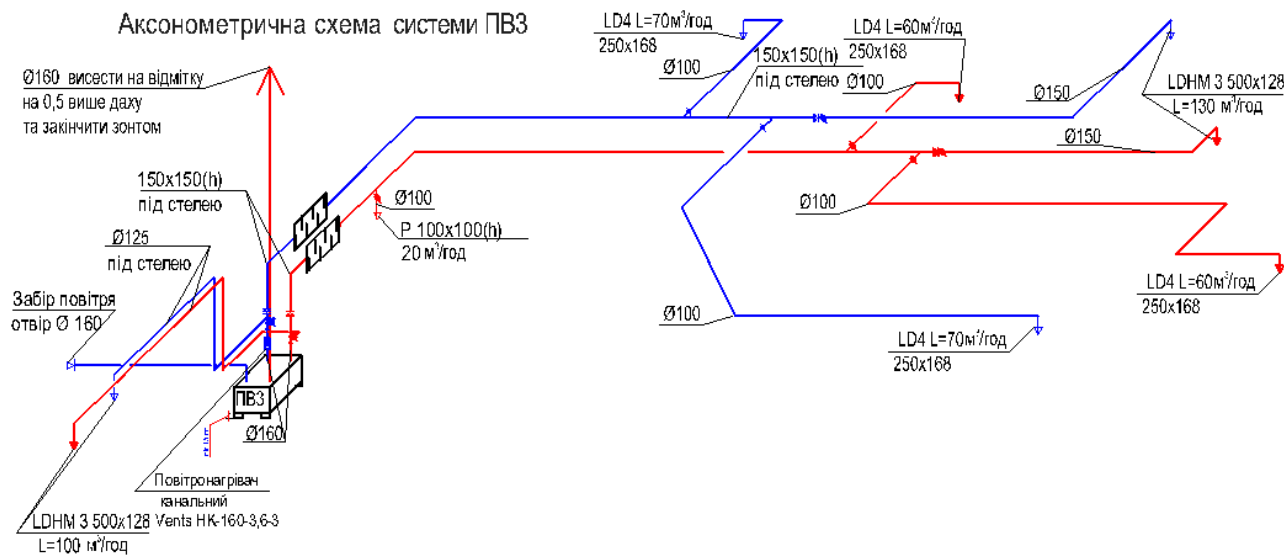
Аксонометрична схема системи ПВЗ

Ø160 висести на відмітку на 0,5 више даху та закінчити зонтом

LD4 L=70м³/год
250x168

Ø100

150x150(h)
під стелею

LD4 L=60м³/год
250x168

Ø100

Ø150

LDHM 3 500x128
L=130 м³/год

Ø150

150x150(h)
під стелею

Ø100

P 100x100(h)
20 м³/год

Ø100

Ø125
під стелею

Забір повітря
отвір Ø 160

LD4 L=60м³/год
250x168

Ø100

LD4 L=70м³/год
250x168

ПВЗ

Ø160

Повітронагрівач канальний Vents НК-160-3,6-3

LDHM 3 500x128
L=100 м³/год